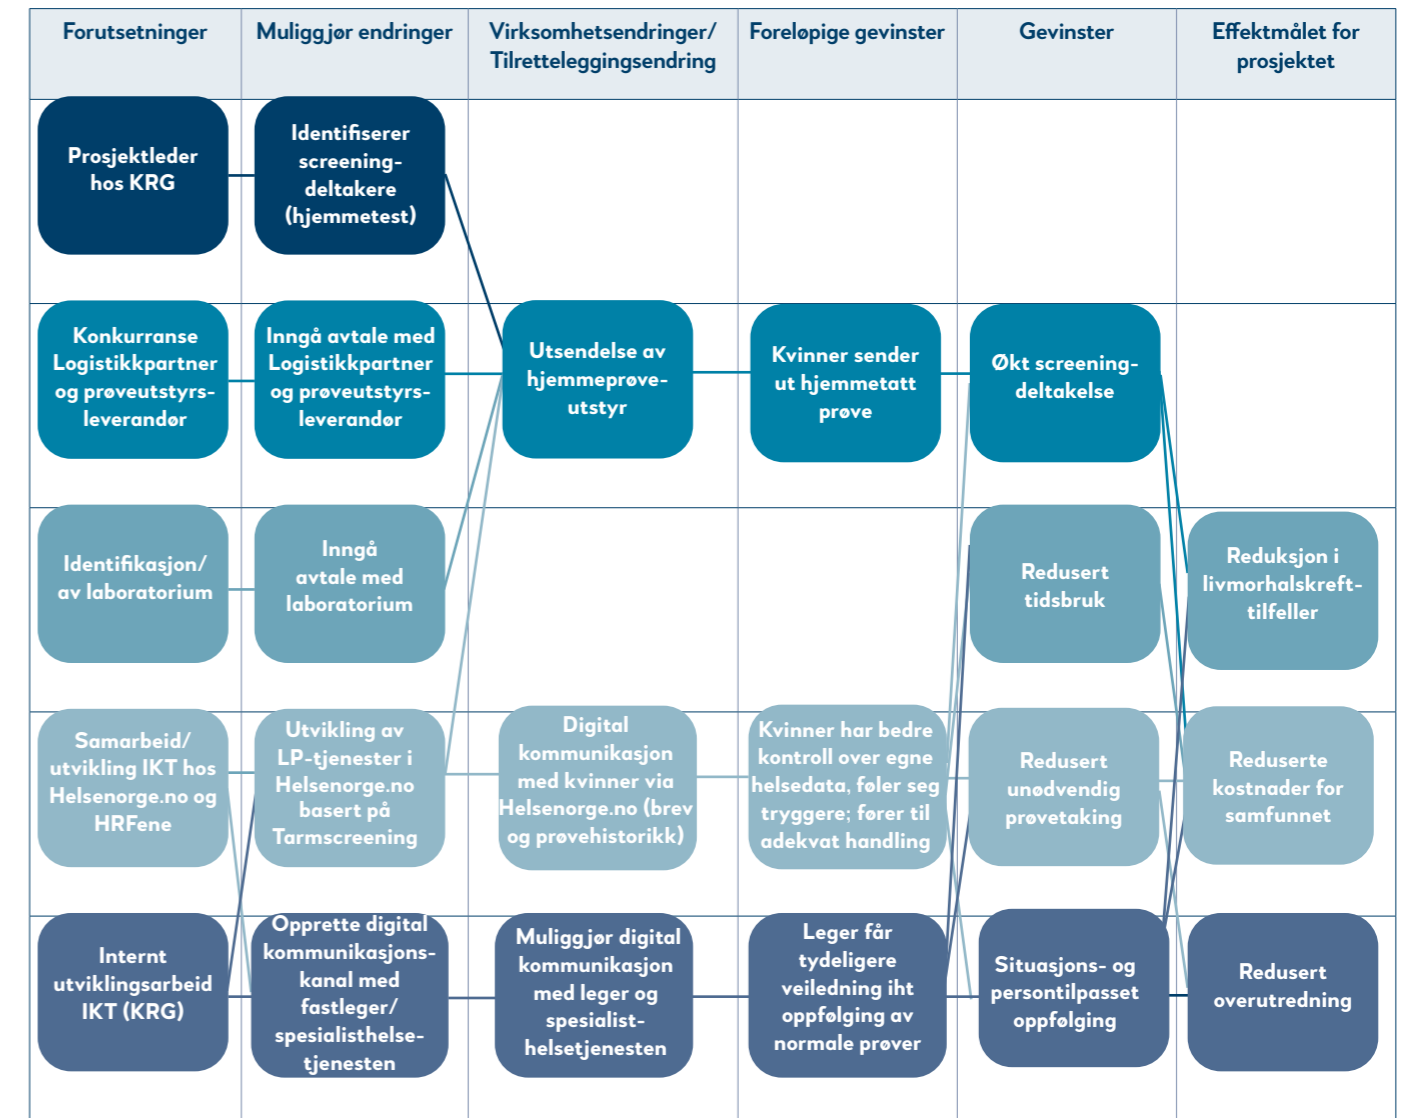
| Forutsetninger | Muliggjør endringer | Virksomhetsendringer/ Tilretteleggingsendring | Foreløpige gevinster | Gevinster | Effektmålet for prosjektet |
|---|---|---|---|---|---|
| Prosjektleder hos KRG | Identifiserer screening-deltakere (hjemmetest) | | | | |
| Konkurranse Logistikkpartner og prøveutstyrs-leverandør | Inngå avtale med Logistikkpartner og prøveutstyrs-leverandør | Utsendelse av hjemmeprøve-utstyr | Kvinner sender ut hjemmetatt prøve | Økt screening-deltakelse | |
| Identifikasjon/ av laboratorium | Inngå avtale med laboratorium | | | Redusert tidsbruk | Reduksjon i livmorhalskreft-tilfeller |
| Samarbeid/ utvikling IKT hos Helsenorge.no og HRFene | Utvikling av LP-tjenester i Helsenorge.no basert på Tarmscreening | Digital kommunikasjon med kvinner via Helsenorge.no (brev og prøvehistorikk) | Kvinner har bedre kontroll over egne helsedata, føler seg tryggere; fører til adekvat handling | Redusert unødvendig prøvetaking | Reduserte kostnader for samfunnet |
| Internt utviklingsarbeid IKT (KRG) | Opprette digital kommunikasjons-kanal med fastleger/ spesialisthelse-tjenesten | Muliggjør digital kommunikasjon med leger og spesialist-helsetjenesten | Leger får tydeligere veiledning iht oppfølging av normale prøver | Situasjons- og persontilpasset oppfølging | Redusert overutredning |